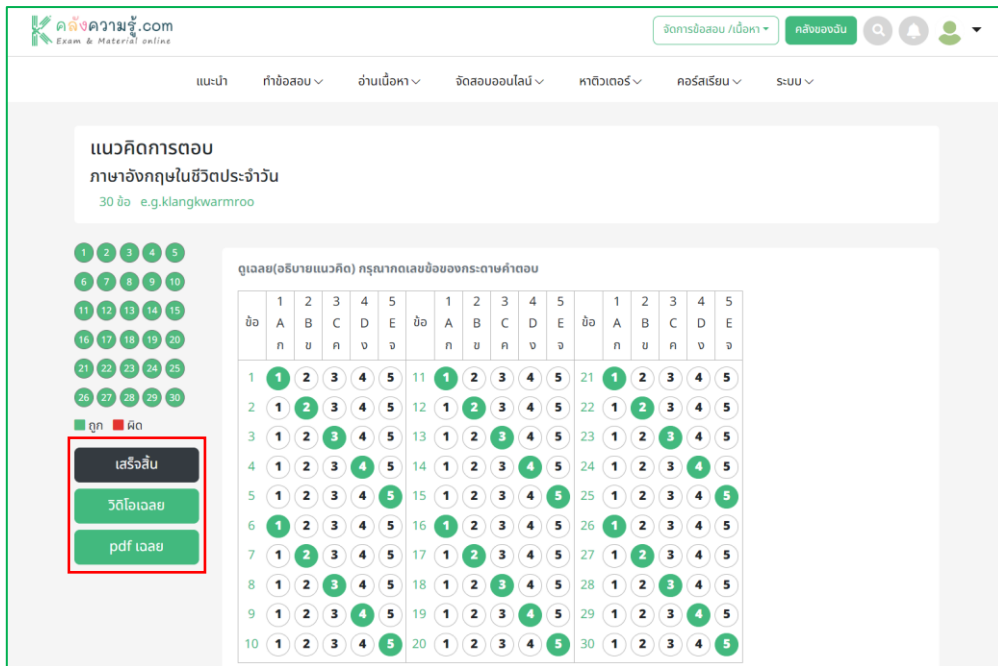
คลังความรู้.com
Exam & Material online

จัดการข้อสอบ /เนื้อหา
คลังของฉัน

แนะนำ ทำข้อสอบ อ่านเนื้อหา จัดสอบออนไลน์ หาติวเตอร์ คอร์สเรียน ระบบ

แนวคิดการตอบ
ภาษาอังกฤษในชีวิตประจำวัน
30 ข้อ e.g.klangkwarmroo

1 2 3 4 5
6 7 8 9 10
11 12 13 14 15
16 17 18 19 20
21 22 23 24 25
26 27 28 29 30

ถูก ผิด

เสร็จสิ้น
วิดีโอเฉลย
pdf เฉลย

ดูเฉลย(อธิบายแนวคิด) กรุณากดเลขข้อของกระดาษคำตอบ

| ข้อ | 1 A ก | 2 B ข | 3 C ค | 4 D ง | 5 E จ | ข้อ | 1 A ก | 2 B ข | 3 C ค | 4 D ง | 5 E จ | ข้อ | 1 A ก | 2 B ข | 3 C ค | 4 D ง | 5 E จ |
|---|---|---|---|---|---|---|---|---|---|---|---|---|---|---|---|---|---|
| 1 | 1 | 2 | 3 | 4 | 5 | 11 | 1 | 2 | 3 | 4 | 5 | 21 | 1 | 2 | 3 | 4 | 5 |
| 2 | 1 | 2 | 3 | 4 | 5 | 12 | 1 | 2 | 3 | 4 | 5 | 22 | 1 | 2 | 3 | 4 | 5 |
| 3 | 1 | 2 | 3 | 4 | 5 | 13 | 1 | 2 | 3 | 4 | 5 | 23 | 1 | 2 | 3 | 4 | 5 |
| 4 | 1 | 2 | 3 | 4 | 5 | 14 | 1 | 2 | 3 | 4 | 5 | 24 | 1 | 2 | 3 | 4 | 5 |
| 5 | 1 | 2 | 3 | 4 | 5 | 15 | 1 | 2 | 3 | 4 | 5 | 25 | 1 | 2 | 3 | 4 | 5 |
| 6 | 1 | 2 | 3 | 4 | 5 | 16 | 1 | 2 | 3 | 4 | 5 | 26 | 1 | 2 | 3 | 4 | 5 |
| 7 | 1 | 2 | 3 | 4 | 5 | 17 | 1 | 2 | 3 | 4 | 5 | 27 | 1 | 2 | 3 | 4 | 5 |
| 8 | 1 | 2 | 3 | 4 | 5 | 18 | 1 | 2 | 3 | 4 | 5 | 28 | 1 | 2 | 3 | 4 | 5 |
| 9 | 1 | 2 | 3 | 4 | 5 | 19 | 1 | 2 | 3 | 4 | 5 | 29 | 1 | 2 | 3 | 4 | 5 |
| 10 | 1 | 2 | 3 | 4 | 5 | 20 | 1 | 2 | 3 | 4 | 5 | 30 | 1 | 2 | 3 | 4 | 5 |